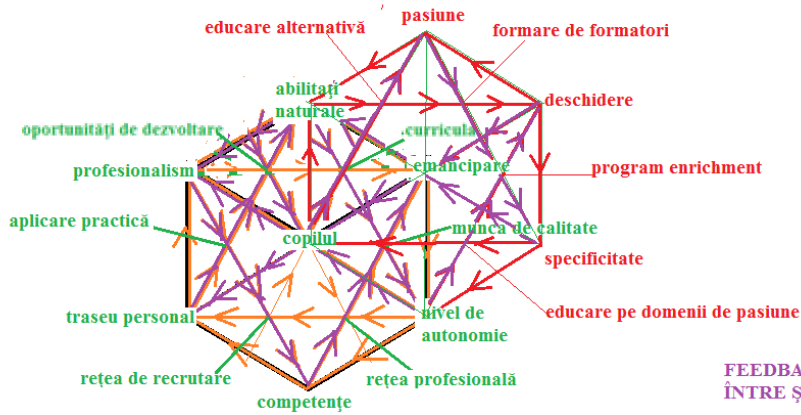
pasiune
educare alternativă
formare de formatori
abilități naturale
deschidere
oportunități de dezvoltare
curricula
profesionalism
emancipare
program enrichment
aplicare practică
munca de calitate
copilul
specificitate
traseu personal
nivel de autonomie
educare pe domenii de pasiune
rețea de recrutare
rețea profesională
competențe
FEEDBA
ÎNTRE Ș